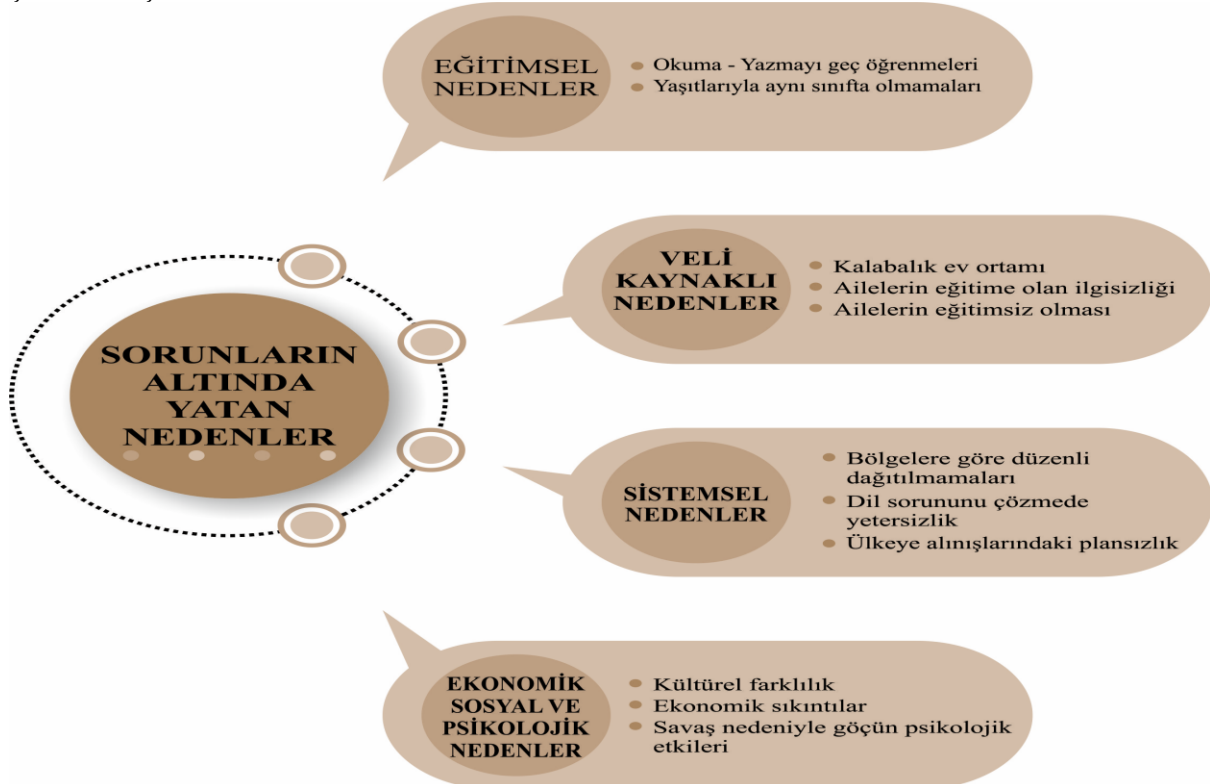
SORUNLARIN ALTINDA YATAN NEDENLER

EĞİTİMSEL NEDENLER
- Okuma - Yazmayı geç öğrenmeleri
- Yaşıtlarıyla aynı sınıfta olmamaları

VELİ KAYNAKLI NEDENLER
- Kalabalık ev ortamı
- Ailelerin eğitime olan ilgisizliği
- Ailelerin eğitimsiz olması

SİSTEMSEL NEDENLER
- Bölgelere göre düzenli dağıtılmamaları
- Dil sorununu çözmede yetersizlik
- Ülkeye alınışlarındaki plansızlık

EKONOMİK SOSYAL VE PSİKOLOJİK NEDENLER
- Kültürel farklılık
- Ekonomik sıkıntılar
- Savaş nedeniyle göçün psikolojik etkileri